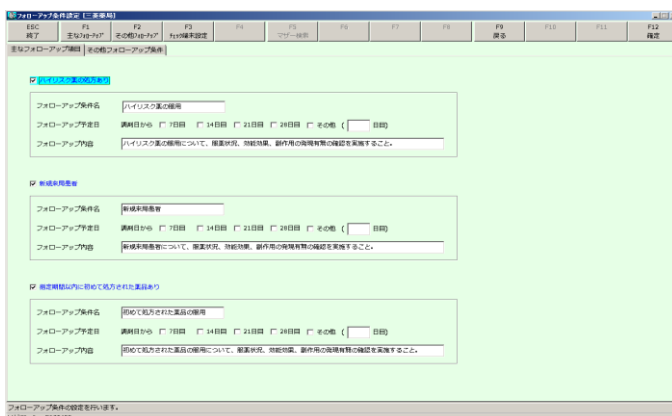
フォローアップ条件設定 [三茶薬局]

ESC
終了

F1
主なフォローアップ

F2
その他フォローアップ

F3
チェック結果設定

F4

F5
マザー検索

F6

F7

F8

F9
戻る

F10

F11

F12
確定

主なフォローアップ項目

その他フォローアップ条件

☑ ハイリスク薬の処方あり

フォローアップ条件名 ハイリスク薬の服用

フォローアップ予定日 調剤日から ☐ 7日目 ☐ 14日目 ☐ 21日目 ☐ 28日目 ☐ その他 ( 日目)

フォローアップ内容 ハイリスク薬の服用について、服薬状況、効能効果、副作用の発現有無の確認を実施すること。

☑ 新規来局患者

フォローアップ条件名 新規来局患者

フォローアップ予定日 調剤日から ☐ 7日目 ☐ 14日目 ☐ 21日目 ☐ 28日目 ☐ その他 ( 日目)

フォローアップ内容 新規来局患者について、服薬状況、効能効果、副作用の発現有無の確認を実施すること。

☑ 指定期間以内に初めて処方された薬品あり

フォローアップ条件名 初めて処方された薬品の服用

フォローアップ予定日 調剤日から ☐ 7日目 ☐ 14日目 ☐ 21日目 ☐ 28日目 ☐ その他 ( 日目)

フォローアップ内容 初めて処方された薬品の服用について、服薬状況、効能効果、副作用の発現有無の確認を実施すること。

フォローアップ条件の設定を行います。